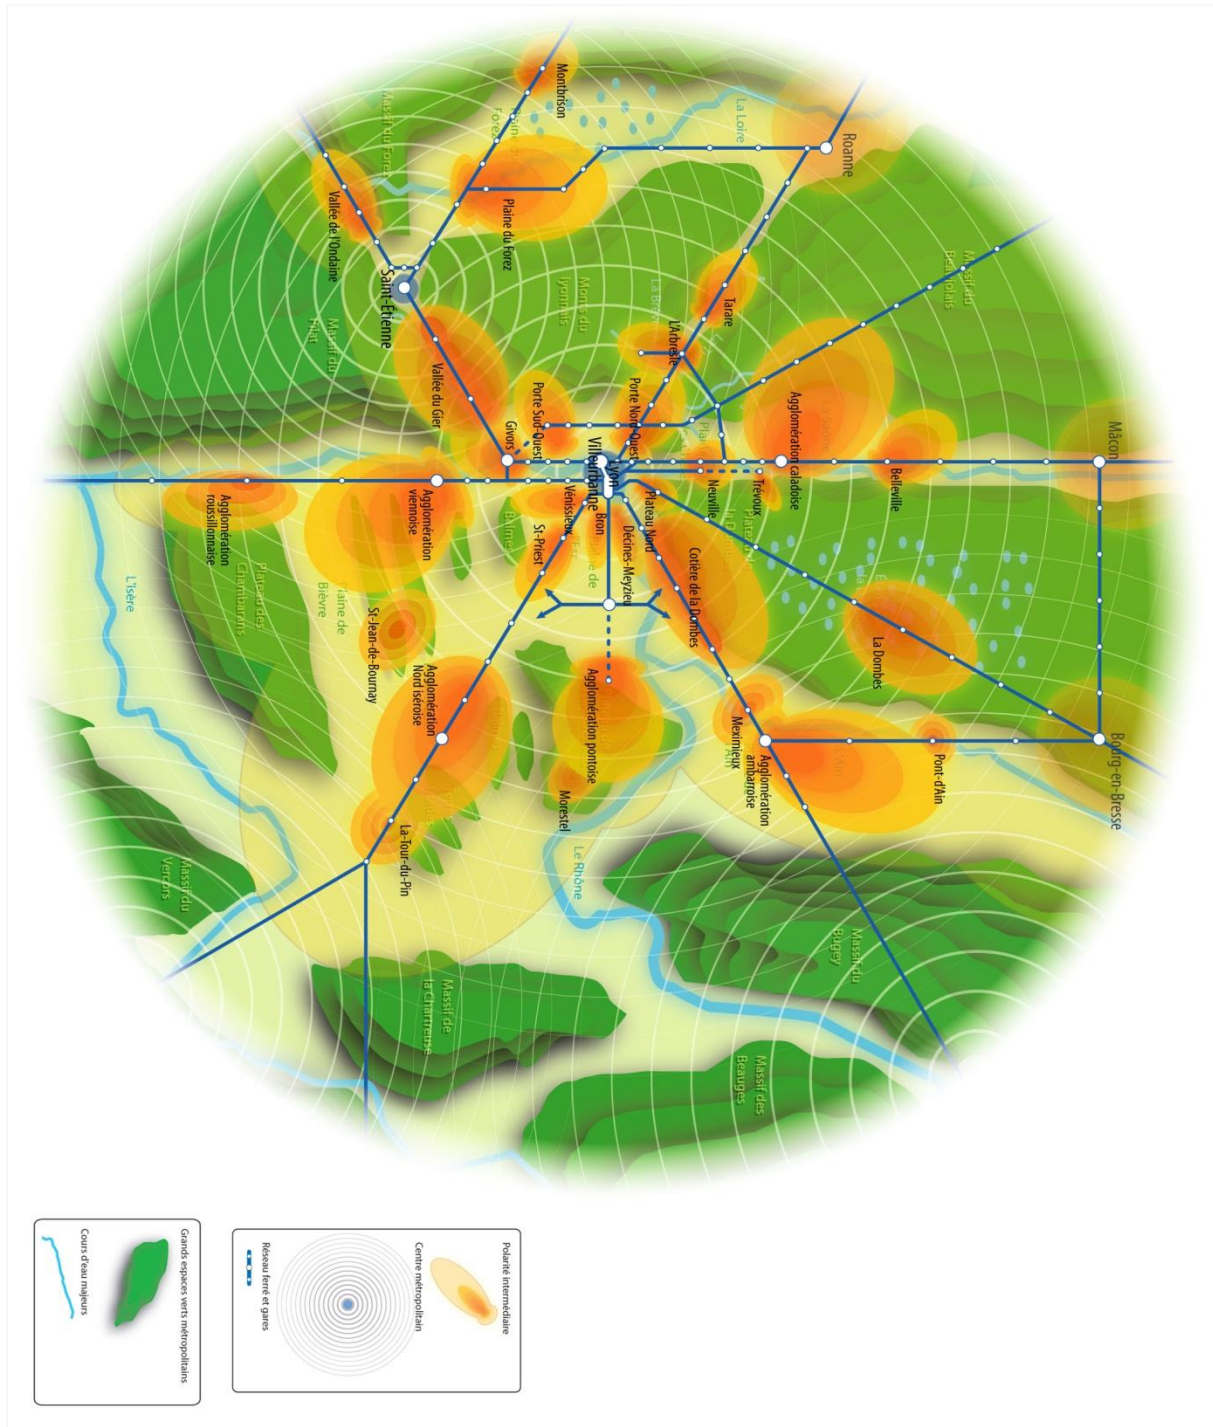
Montbrison
Plaine du Forez
Massif du Forez
La Loire
Roanne
Vallée de l'Ondaine
Saint-Étienne
Massif du Pilat
Monts du Lyonnais
Tarare
Massif du Beaujolais
L'Arbresle
Vallée du Gier
Porte Sud-Ouest
Porte Nord-Ouest
Agglomération caladoise
Mâcon
Givors
Lyon
Villeurbanne
Neuville
Trévoux
Belleville
Agglomération roussillonnaise
Agglomération viennoise
Vénissieux
Bron
Plateau Nord
St-Priest
Décines-Meyzieu
Côtière de la Dombes
La Dombes
L'Isère
Plateau des Chambarans
Plaine de Bièvre
St-Jean-de-Bournay
Agglomération Nord Iséroise
Agglomération pontoise
Meximieux
Agglomération ambarroise
Pont-d'Ain
Bourg-en-Bresse
Morestel
La-Tour-du-Pin
Le Rhône
Massif du Vercors
Massif du Bugey
Massif de la Chartreuse
Massif des Bauges

Polarité intermédiaire
Centre métropolitain
Réseau ferré et gares

Grands espaces verts métropolitains
Cours d'eau majeurs